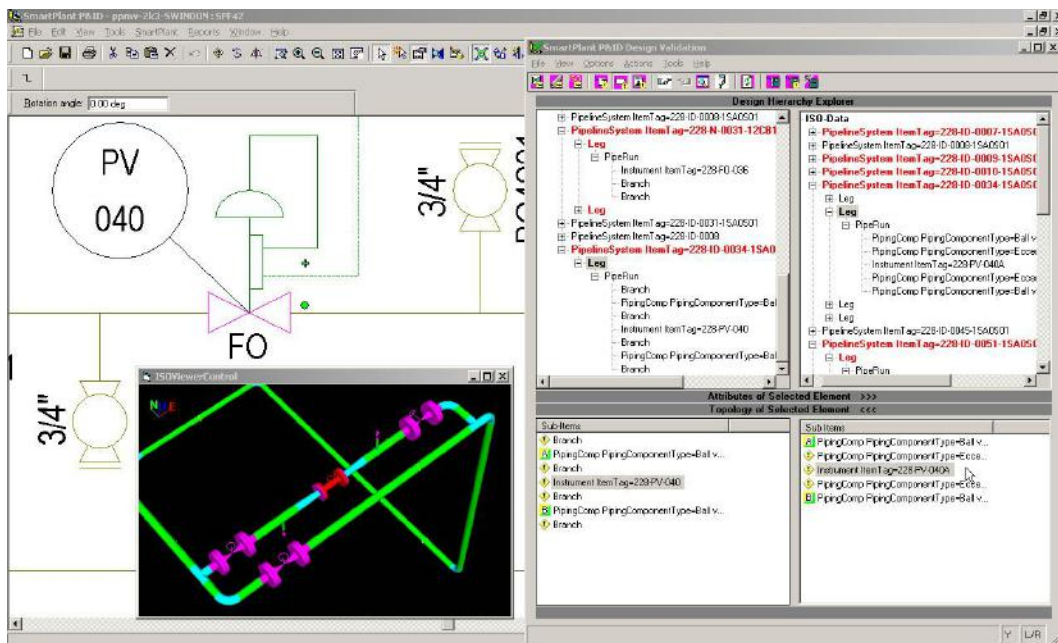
SmartPlant P&ID - ppnv-2k3-SWINDON : SPF42
File Edit View Tools SmartPlant Reports Window Help
Rotation angle: 0.00 deg
PV
040
3/4"
FO
3/4"
ISOViewerControl
SmartPlant P&ID Design Validation
File View Options Actions Tools Help
Design Hierarchy Explorer
PipelineSystem ItemTag=228-ID-0008-1SA0S01
PipelineSystem ItemTag=228-N-0031-12CB1
Leg
PipeRun
Instrument ItemTag=228-FO-036
Branch
Branch
Leg
PipelineSystem ItemTag=228-ID-0031-1SA0S01
PipelineSystem ItemTag=228-ID-0009
PipelineSystem ItemTag=228-ID-0034-1SA0
Leg
PipeRun
Branch
PipingComp PipingComponentType=Bal
Branch
Instrument ItemTag=228-PV-040
Branch
PipingComp PipingComponentType=Bal
Branch
ISO-Data
PipelineSystem ItemTag=228-ID-0007-1SA0S
PipelineSystem ItemTag=228-ID-0008-1SA0S01
PipelineSystem ItemTag=228-ID-0009-1SA0S
PipelineSystem ItemTag=228-ID-0010-1SA0S
PipelineSystem ItemTag=228-ID-0034-1SA0S
Leg
Leg
PipeRun
PipingComp PipingComponentType=Ball v
PipingComp PipingComponentType=Ecce
Instrument ItemTag=228-PV-040A
PipingComp PipingComponentType=Ecce
PipingComp PipingComponentType=Ball v
Leg
Leg
PipelineSystem ItemTag=228-ID-0045-1SA0S01
PipelineSystem ItemTag=228-ID-0051-1SA0S
Leg
PipeRun
Attributes of Selected Element >>>
Topology of Selected Element <<<
Sub Items
Branch
PipingComp PipingComponentType=Ball v...
Branch
Instrument ItemTag=228-PV-040
Branch
PipingComp PipingComponentType=Ball v...
Branch
Sub Items
PipingComp PipingComponentType=Ball v...
PipingComp PipingComponentType=Ecce...
Instrument ItemTag=228-PV-040A
PipingComp PipingComponentType=Ecce...
PipingComp PipingComponentType=Ball v...
Y L/R